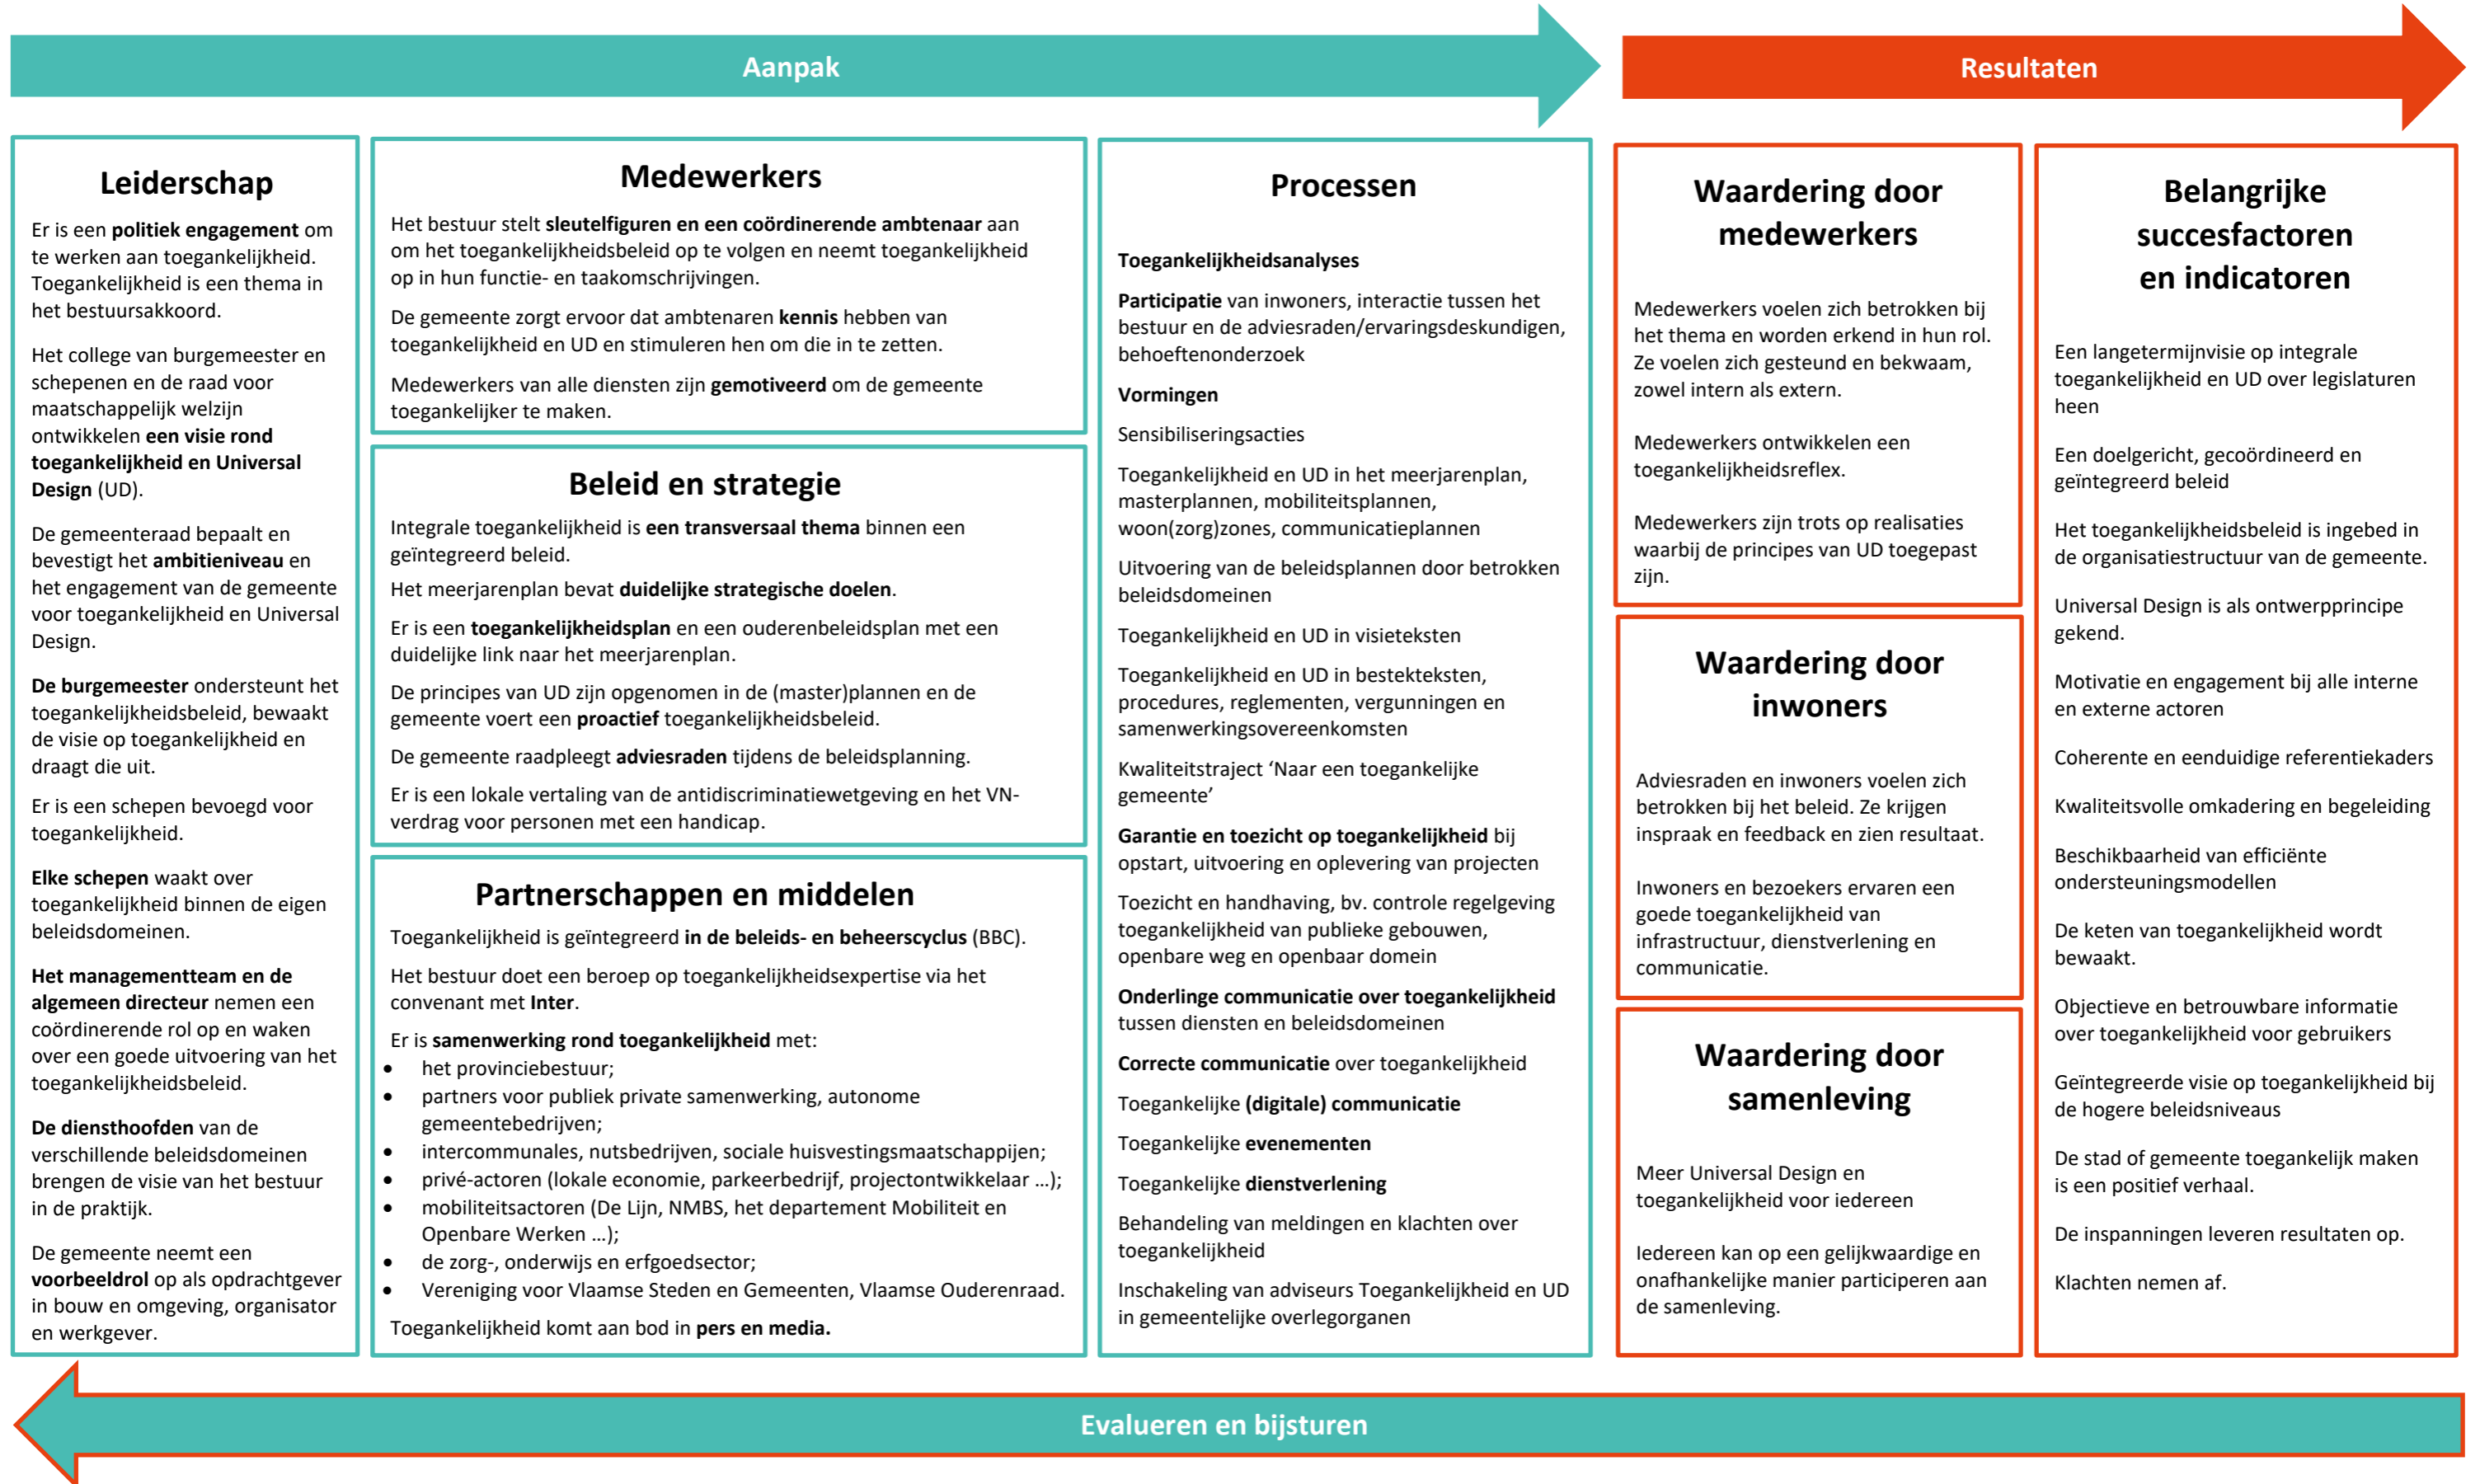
Aanpak

Resultaten

Leiderschap

Er is een politiek engagement om te werken aan toegankelijkheid. Toegankelijkheid is een thema in het bestuursakkoord.

Het college van burgemeester en schepenen en de raad voor maatschappelijk welzijn ontwikkelen een visie rond toegankelijkheid en Universal Design (UD).

De gemeenteraad bepaalt en bevestigt het ambitieniveau en het engagement van de gemeente voor toegankelijkheid en Universal Design.

De burgemeester ondersteunt het toegankelijkheidsbeleid, bewaakt de visie op toegankelijkheid en draagt die uit.

Er is een schepen bevoegd voor toegankelijkheid.

Elke schepen waakt over toegankelijkheid binnen de eigen beleidsdomeinen.

Het managementteam en de algemeen directeur nemen een coördinerende rol op en waken over een goede uitvoering van het toegankelijkheidsbeleid.

De diensthoofden van de verschillende beleidsdomeinen brengen de visie van het bestuur in de praktijk.

De gemeente neemt een voorbeeldrol op als opdrachtgever in bouw en omgeving, organisator en werkgever.

Medewerkers

Het bestuur stelt sleutelfiguren en een coördinerende ambtenaar aan om het toegankelijkheidsbeleid op te volgen en neemt toegankelijkheid op in hun functie- en taakomschrijvingen.

De gemeente zorgt ervoor dat ambtenaren kennis hebben van toegankelijkheid en UD en stimuleren hen om die in te zetten.

Medewerkers van alle diensten zijn gemotiveerd om de gemeente toegankelijker te maken.

Beleid en strategie

Integrale toegankelijkheid is een transversaal thema binnen een geïntegreerd beleid.

Het meerjarenplan bevat duidelijke strategische doelen.

Er is een toegankelijkheidsplan en een ouderenbeleidsplan met een duidelijke link naar het meerjarenplan.

De principes van UD zijn opgenomen in de (master)plannen en de gemeente voert een proactief toegankelijkheidsbeleid.

De gemeente raadpleegt adviesraden tijdens de beleidsplanning.

Er is een lokale vertaling van de antidiscriminatiewetgeving en het VN-verdrag voor personen met een handicap.

Partnerschappen en middelen

Toegankelijkheid is geïntegreerd in de beleids- en beheerscyclus (BBC).

Het bestuur doet een beroep op toegankelijkheidsexpertise via het convenant met Inter.

Er is samenwerking rond toegankelijkheid met:
• het provinciebestuur;
• partners voor publiek private samenwerking, autonome gemeentebedrijven;
• intercommunales, nutsbedrijven, sociale huisvestingsmaatschappijen;
• privé-actoren (lokale economie, parkeerbedrijf, projectontwikkelaar ...);
• mobiliteitsactoren (De Lijn, NMBS, het departement Mobiliteit en Openbare Werken ...);
• de zorg-, onderwijs en erfgoedsector;
• Vereniging voor Vlaamse Steden en Gemeenten, Vlaamse Ouderenraad.

Toegankelijkheid komt aan bod in pers en media.

Processen

Toegankelijkheidsanalyses

Participatie van inwoners, interactie tussen het bestuur en de adviesraden/ervaringsdeskundigen, behoeftenonderzoek

Vormingen

Sensibiliseringsacties

Toegankelijkheid en UD in het meerjarenplan, masterplannen, mobiliteitsplannen, woon(zorg)zones, communicatieplannen

Uitvoering van de beleidsplannen door betrokken beleidsdomeinen

Toegankelijkheid en UD in visieteksten

Toegankelijkheid en UD in bestekteksten, procedures, reglementen, vergunningen en samenwerkingsovereenkomsten

Kwaliteitstraject ‘Naar een toegankelijke gemeente’

Garantie en toezicht op toegankelijkheid bij opstart, uitvoering en oplevering van projecten

Toezicht en handhaving, bv. controle regelgeving toegankelijkheid van publieke gebouwen, openbare weg en openbaar domein

Onderlinge communicatie over toegankelijkheid tussen diensten en beleidsdomeinen

Correcte communicatie over toegankelijkheid

Toegankelijke (digitale) communicatie

Toegankelijke evenementen

Toegankelijke dienstverlening

Behandeling van meldingen en klachten over toegankelijkheid

Inschakeling van adviseurs Toegankelijkheid en UD in gemeentelijke overlegorganen

Waardering door medewerkers

Medewerkers voelen zich betrokken bij het thema en worden erkend in hun rol. Ze voelen zich gesteund en bekwaam, zowel intern als extern.

Medewerkers ontwikkelen een toegankelijkheidsreflex.

Medewerkers zijn trots op realisaties waarbij de principes van UD toegepast zijn.

Waardering door inwoners

Adviesraden en inwoners voelen zich betrokken bij het beleid. Ze krijgen inspraak en feedback en zien resultaat.

Inwoners en bezoekers ervaren een goede toegankelijkheid van infrastructuur, dienstverlening en communicatie.

Waardering door samenleving

Meer Universal Design en toegankelijkheid voor iedereen

Iedereen kan op een gelijkwaardige en onafhankelijke manier participeren aan de samenleving.

Belangrijke succesfactoren en indicatoren

Een langetermijnvisie op integrale toegankelijkheid en UD over legislaturen heen

Een doelgericht, gecoördineerd en geïntegreerd beleid

Het toegankelijkheidsbeleid is ingebed in de organisatiestructuur van de gemeente.

Universal Design is als ontwerpprincipe gekend.

Motivatie en engagement bij alle interne en externe actoren

Coherente en eenduidige referentiekaders

Kwaliteitsvolle omkadering en begeleiding

Beschikbaarheid van efficiënte ondersteuningsmodellen

De keten van toegankelijkheid wordt bewaakt.

Objectieve en betrouwbare informatie over toegankelijkheid voor gebruikers

Geïntegreerde visie op toegankelijkheid bij de hogere beleidsniveaus

De stad of gemeente toegankelijk maken is een positief verhaal.

De inspanningen leveren resultaten op.

Klachten nemen af.

Evalueren en bijsturen